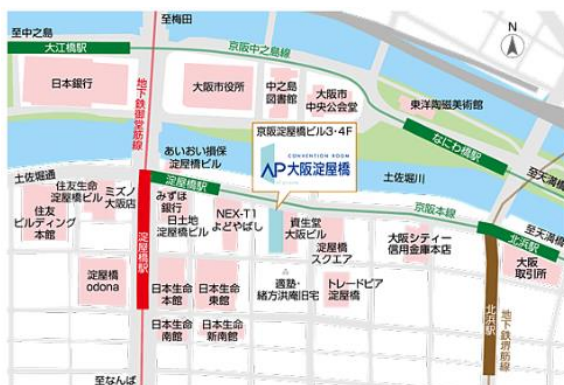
至中之島
至梅田
N
大江橋駅
京阪中之島線
日本銀行
地下鉄御堂筋線
大阪市役所
中之島図書館
大阪市中央公会堂
東洋陶磁美術館
京阪淀屋橋ビル3・4F
なにわ橋駅
あいおい損保淀屋橋ビル
CONVENTION ROOM
AP大阪淀屋橋
至天満橋
土佐堀通
住友生命淀屋橋ビル
ミズノ大阪店
淀屋橋駅
土佐堀川
住友ビルディング本館
みずほ銀行
日土地淀屋橋ビル
NEX-T1よどやばし
資生堂大阪ビル
京阪本線
淀屋橋スクエア
大阪シティー信用金庫本店
至天満橋
北浜駅
大阪取引所
淀屋橋odona
淀屋橋駅
日本生命本館
日本生命東館
適塾・緒方洪庵旧宅
トレードピア淀屋橋
日本生命南館
日本生命新南館
北浜駅
地下鉄堺筋線
至なんば